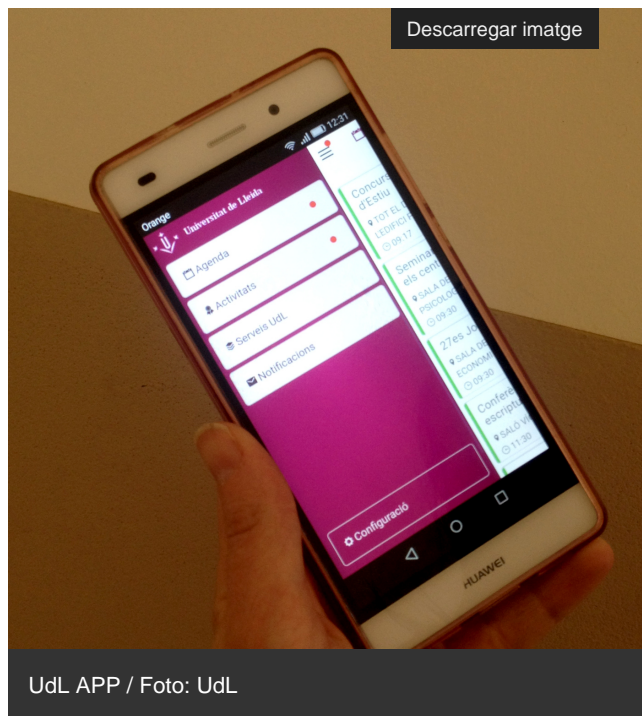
Descarregar imatge

Orange
12:31
Universitat de Lleida
Agenda
Activitats
Serveis UdL
Notificacions
Configuració

Concurs d'Estiu
TOT EL
L'EDIFICI
09:17
Semina els cent
SALA DE PSICOLO
09:30
27es Jo
SALA DE ECONOMI
09:30
Confere escripto
SALÓ V
11:30

HUAWEI

UdL APP / Foto: UdL